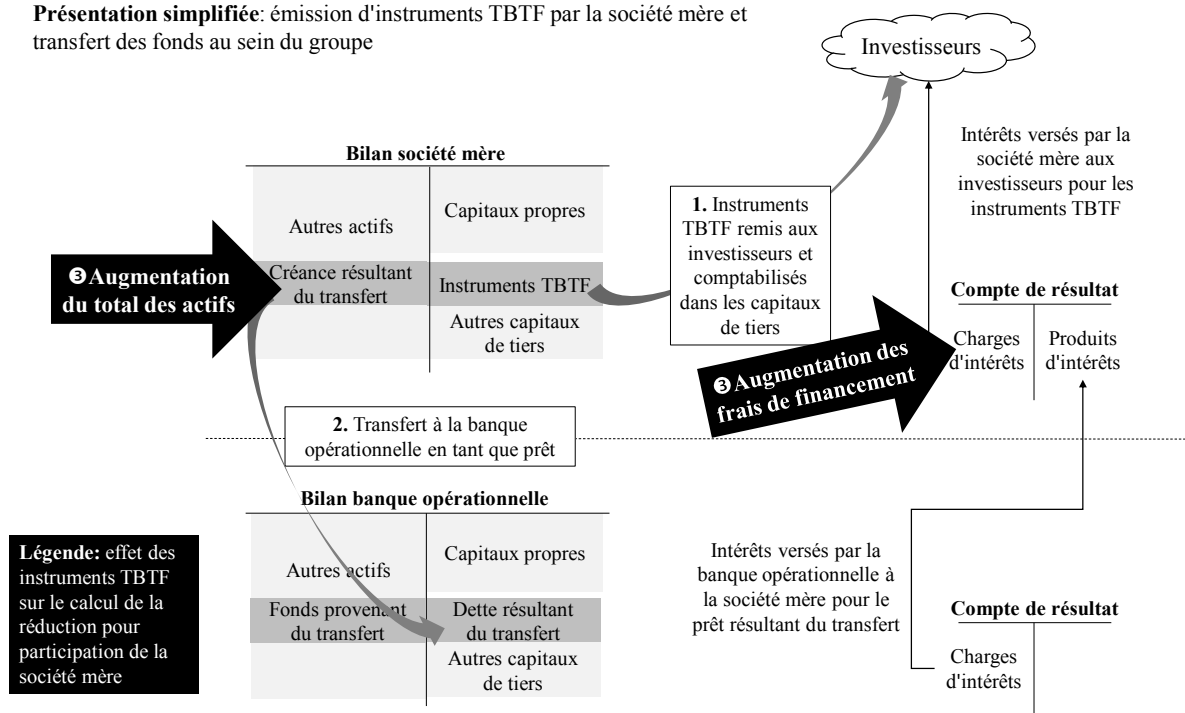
**Présentation simplifiée**: émission d'instruments TBTF par la société mère et transfert des fonds au sein du groupe

Investisseurs

Intérêts versés par la société mère aux investisseurs pour les instruments TBTF

**Bilan société mère**

| Autres actifs | Capitaux propres |
|---|---|
| Créance résultant du transfert | Instruments TBTF |
| | Autres capitaux de tiers |

**1.** Instruments TBTF remis aux investisseurs et comptabilisés dans les capitaux de tiers

**❸Augmentation du total des actifs**

**Compte de résultat**

| Charges d'intérêts | Produits d'intérêts |
|---|---|

**❸Augmentation des frais de financement**

**2.** Transfert à la banque opérationnelle en tant que prêt

**Bilan banque opérationnelle**

| Autres actifs | Capitaux propres |
|---|---|
| Fonds provenant du transfert | Dette résultant du transfert |
| | Autres capitaux de tiers |

**Légende:** effet des instruments TBTF sur le calcul de la réduction pour participation de la société mère

Intérêts versés par la banque opérationnelle à la société mère pour le prêt résultant du transfert

**Compte de résultat**

Charges d'intérêts